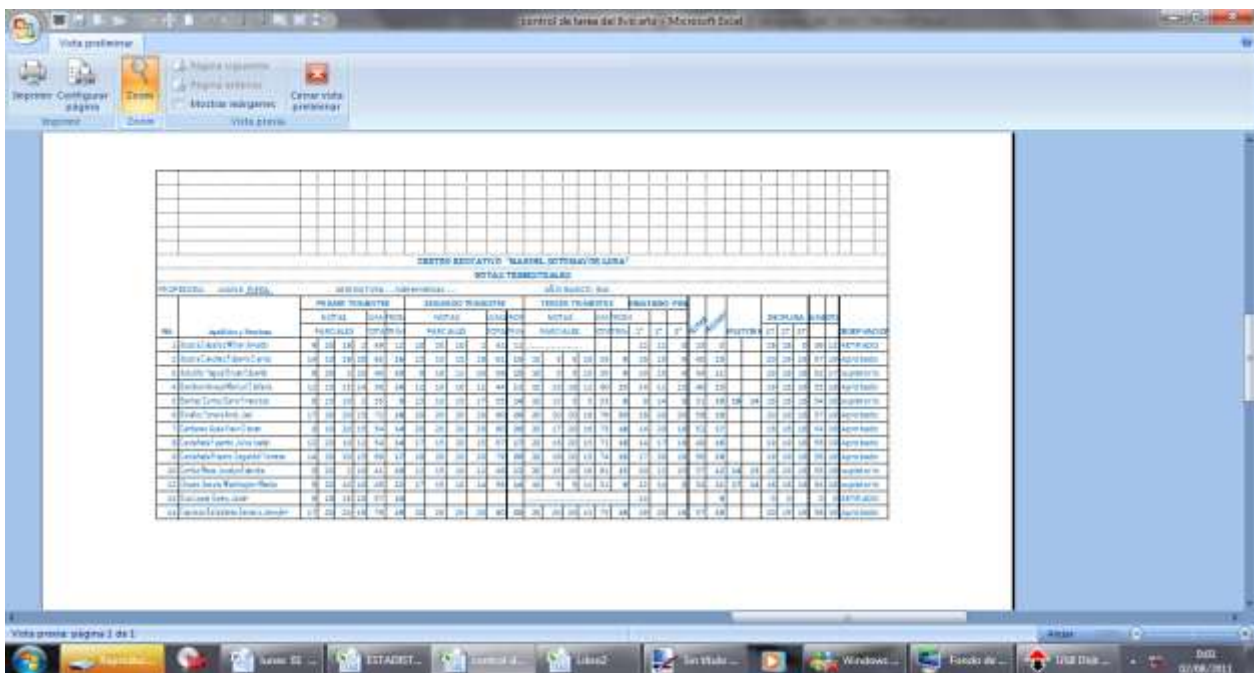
control de tareas del 8vo arte - Microsoft Excel

Vista preliminar

Imprimir
Configurar página
Zoom
Página siguiente
Página anterior
Mostrar márgenes
Cerrar vista preliminar
Imprimir
Zoom
Vista previa

CENTRO EDUCATIVO "MANUEL SOTOMAYOR LUNA"
NOTAS TRIMESTRALES

PROFESORA: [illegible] ASIGNATURA: Matemáticas AÑO BASICO: 8vo

PRIMER TRIMESTRE
SEGUNDO TRIMESTRE
TERCER TRIMESTRE
PROMEDIO FINAL
NOTAS
PARCIALES
No.
Apellidos y Nombres
OBSERVACIÓN

RETIRADO
Aprobado
Supletorio
Aprobado
Supletorio
Aprobado
Aprobado
Aprobado
Aprobado
Supletorio
Supletorio
Supletorio
RETIRADO
Aprobado

Vista previa: página 1 de 1

Windows
Fondo de
USB Disk
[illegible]